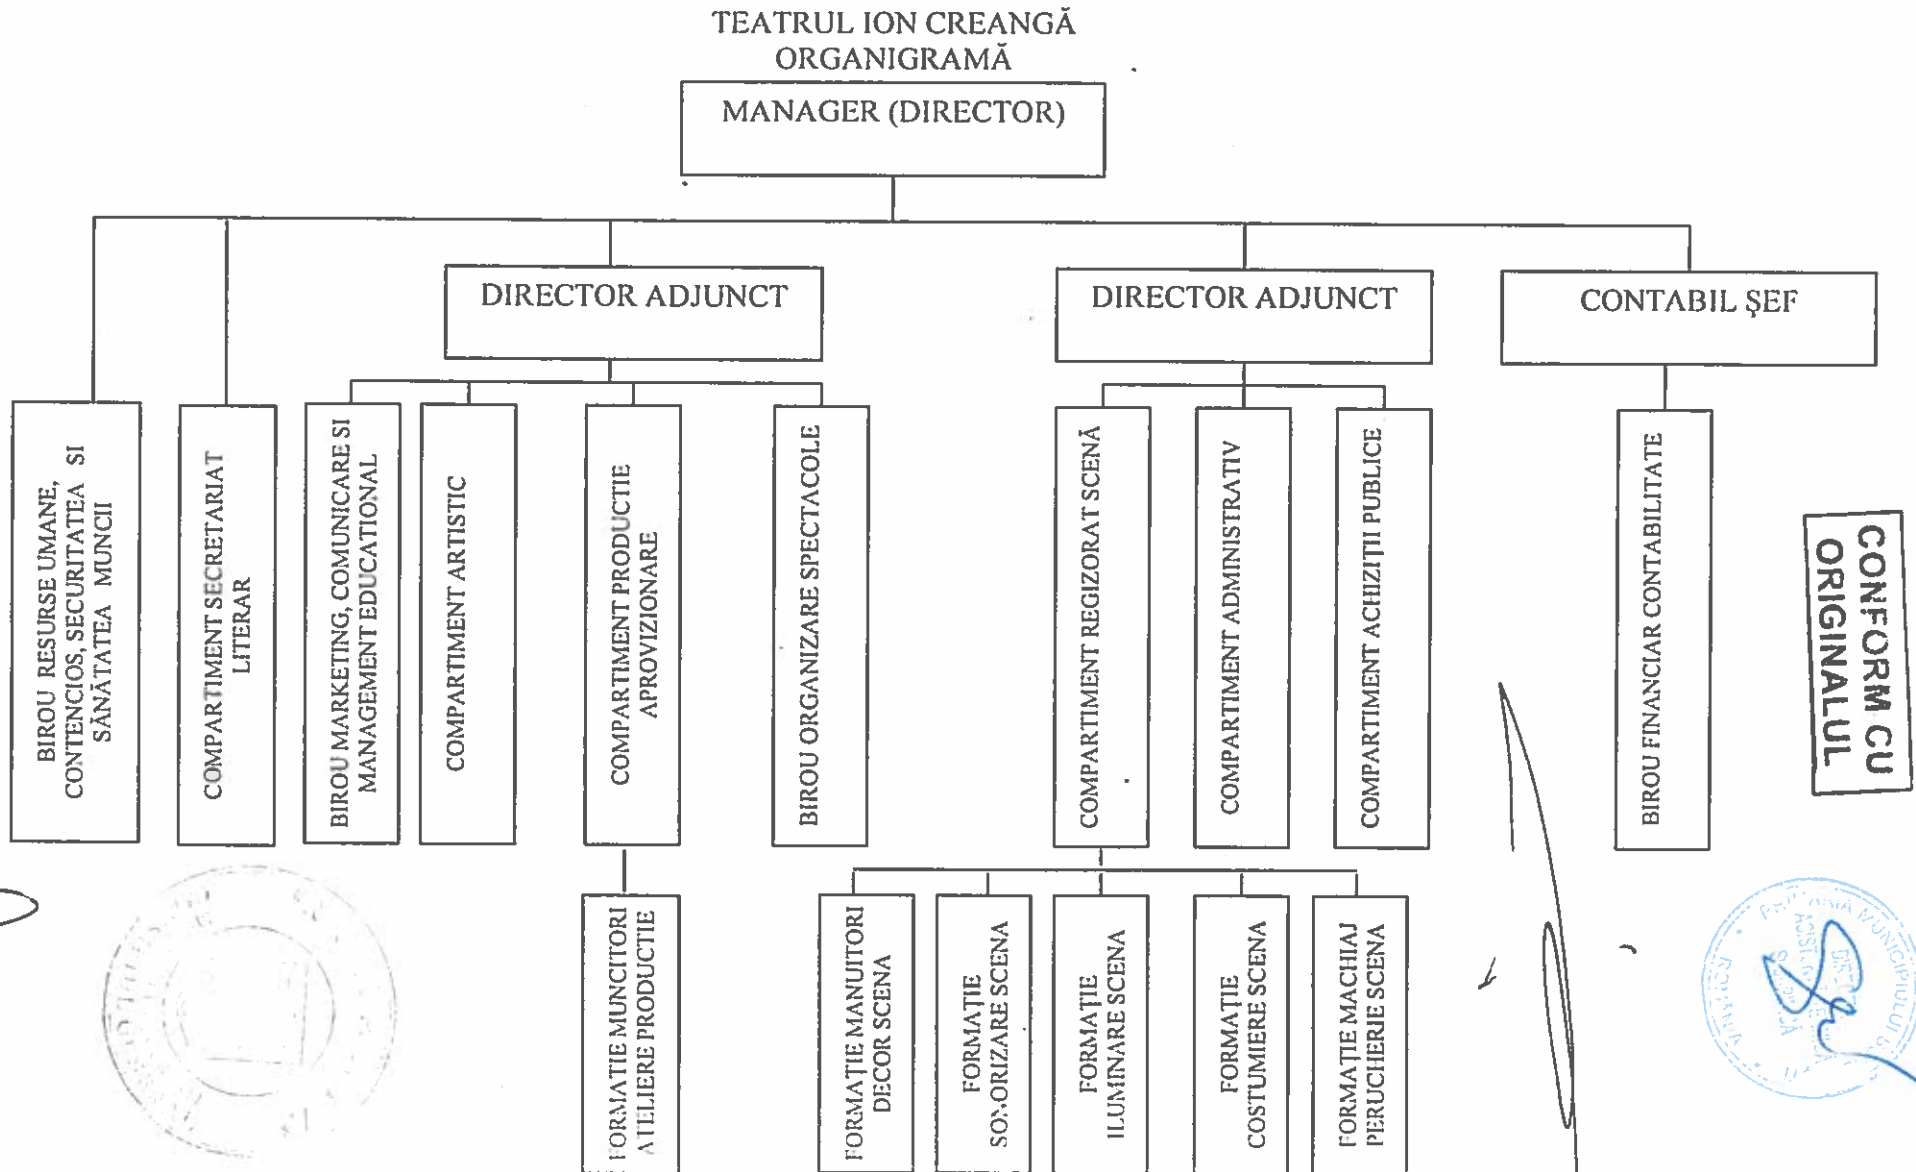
TEATRUL ION CREANGĂ
ORGANIGRAMĂ

MANAGER (DIRECTOR)

DIRECTOR ADJUNCT

DIRECTOR ADJUNCT

CONTABIL ŞEF

BIROU RESURSE UMANE, CONTENCIOS, SECURITATEA SI SĂNĂTATEA MUNCII

COMPARTIMENT SECRETARIAT LITERAR

BIROU MARKETING, COMUNICARE SI MANAGEMENT EDUCATIONAL

COMPARTIMENT ARTISTIC

COMPARTIMENT PRODUCTIE APROVIZIONARE

BIROU ORGANIZARE SPECTACOLE

COMPARTIMENT REGIZORAT SCENĂ

COMPARTIMENT ADMINISTRATIV

COMPARTIMENT ACHIZIŢII PUBLICE

BIROU FINANCIAR CONTABILITATE

CONFORM CU ORIGINALUL

FORMATIE MUNCITORI ATELIERE PRODUCTIE

FORMAŢIE MANUITORI DECOR SCENA

FORMAŢIE SONORIZARE SCENA

FORMAŢIE ILUMINARE SCENA

FORMAŢIE COSTUMIERE SCENA

FORMAŢIE MACHIAJ PERUCHERIE SCENA

PRIMĂRIA MUNICIPIULUI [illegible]